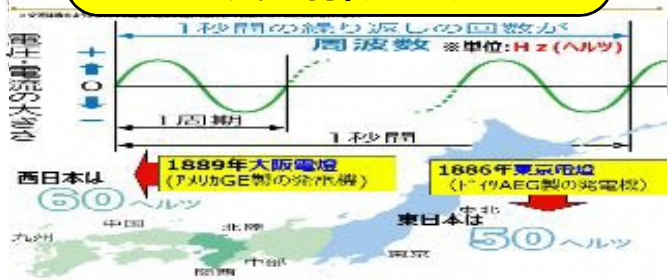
1秒間の繰り返しの回数が
周波数 ※単位：Hz（ヘルツ）

電圧・電流の大きさ
＋
0
－

1周期
1秒間

西日本は
60ヘルツ

1889年大阪電燈
（アメリカGE製の発電機）

1886年東京電燈
（ドイツAEG製の発電機）

東日本は
50ヘルツ

中国
北陸
九州
関西
中部
東北
東京